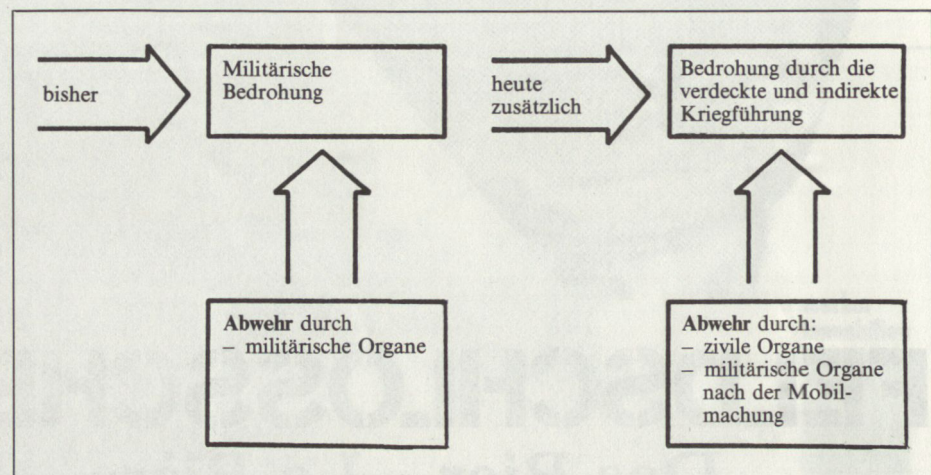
bisher

Militärische Bedrohung

heute zusätzlich

Bedrohung durch die verdeckte und indirekte Kriegführung

**Abwehr** durch
– militärische Organe

**Abwehr** durch:
– zivile Organe
– militärische Organe nach der Mobilmachung